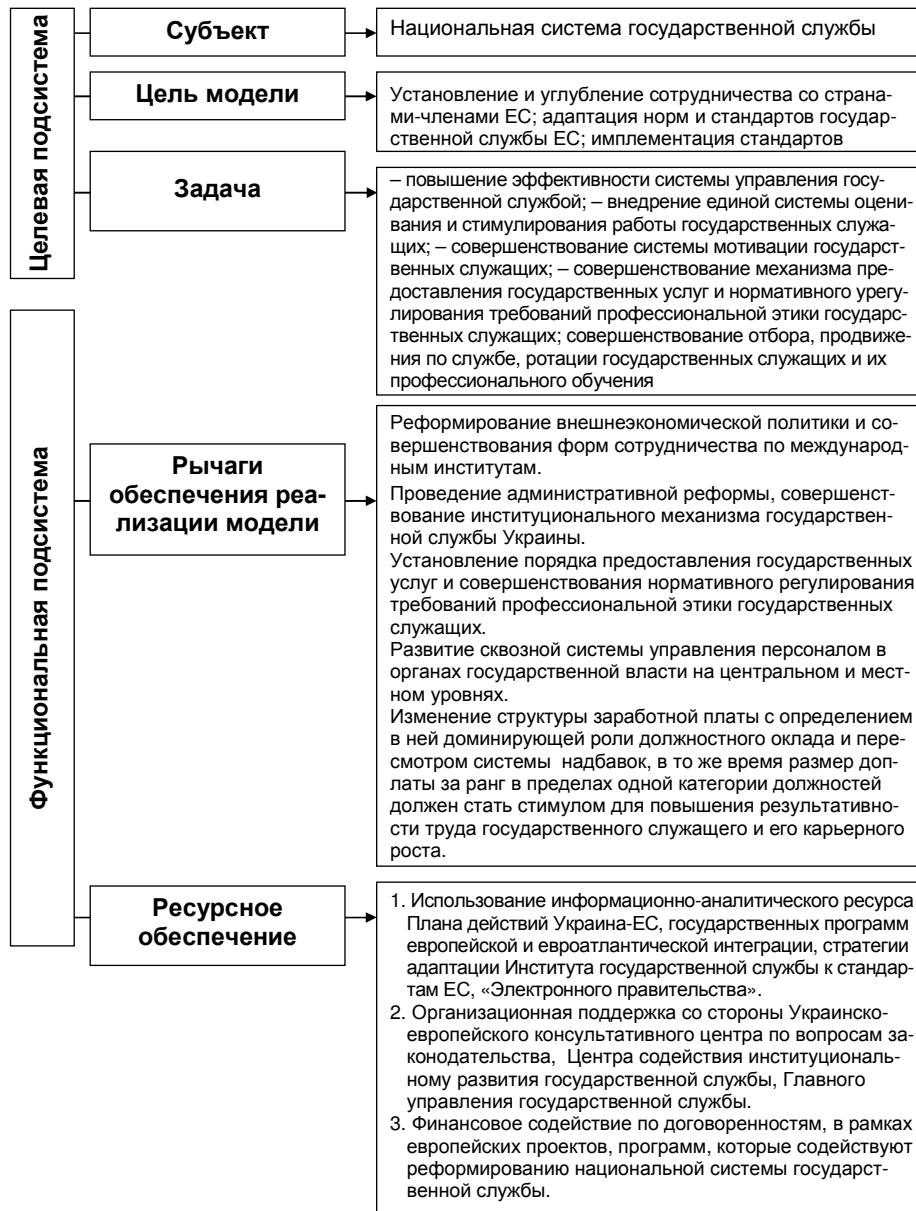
Целевая подсистема

Субъект

Национальная система государственной службы

Цель модели

Установление и углубление сотрудничества со странами-членами ЕС; адаптация норм и стандартов государственной службы ЕС; имплементация стандартов

Задача

– повышение эффективности системы управления государственной службой; – внедрение единой системы оценивания и стимулирования работы государственных служащих; – совершенствование системы мотивации государственных служащих; – совершенствование механизма предоставления государственных услуг и нормативного урегулирования требований профессиональной этики государственных служащих; совершенствование отбора, продвижения по службе, ротации государственных служащих и их профессионального обучения

Функциональная подсистема

Рычаги обеспечения реализации модели

Реформирование внешнеэкономической политики и совершенствования форм сотрудничества по международным институтам.

Проведение административной реформы, совершенствование институционального механизма государственной службы Украины.

Установление порядка предоставления государственных услуг и совершенствования нормативного регулирования требований профессиональной этики государственных служащих.

Развитие сквозной системы управления персоналом в органах государственной власти на центральном и местном уровнях.

Изменение структуры заработной платы с определением в ней доминирующей роли должностного оклада и пересмотром системы надбавок, в то же время размер доплаты за ранг в пределах одной категории должностей должен стать стимулом для повышения результативности труда государственного служащего и его карьерного роста.

Ресурсное обеспечение

1. Использование информационно-аналитического ресурса Плана действий Украина-ЕС, государственных программ европейской и евроатлантической интеграции, стратегии адаптации Института государственной службы к стандартам ЕС, «Электронного правительства».
2. Организационная поддержка со стороны Украинско-европейского консультативного центра по вопросам законодательства, Центра содействия институциональному развития государственной службы, Главного управления государственной службы.
3. Финансовое содействие по договоренностям, в рамках европейских проектов, программ, которые содействуют реформированию национальной системы государственной службы.